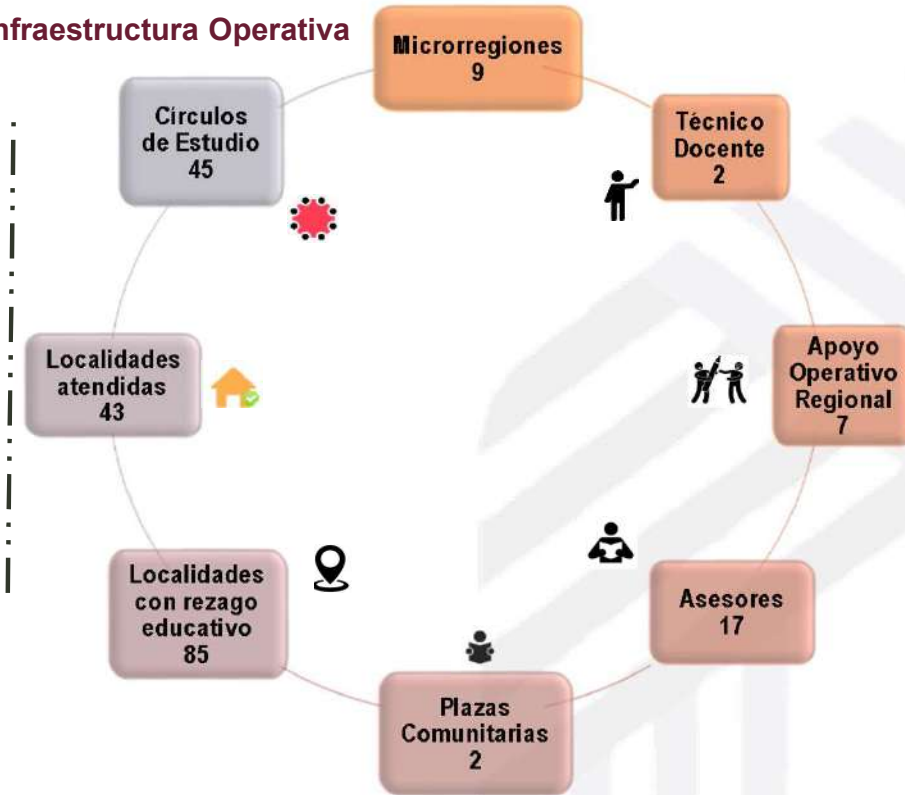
nfraestructura Operativa

Microrregiones
9

Técnico
Docente
2

Apoyo
Operativo
Regional
7

Asesores
17

Plazas
Comunitarias
2

Localidades
con rezago
educativo
85

Localidades
atendidas
43

Círculos
de Estudio
45